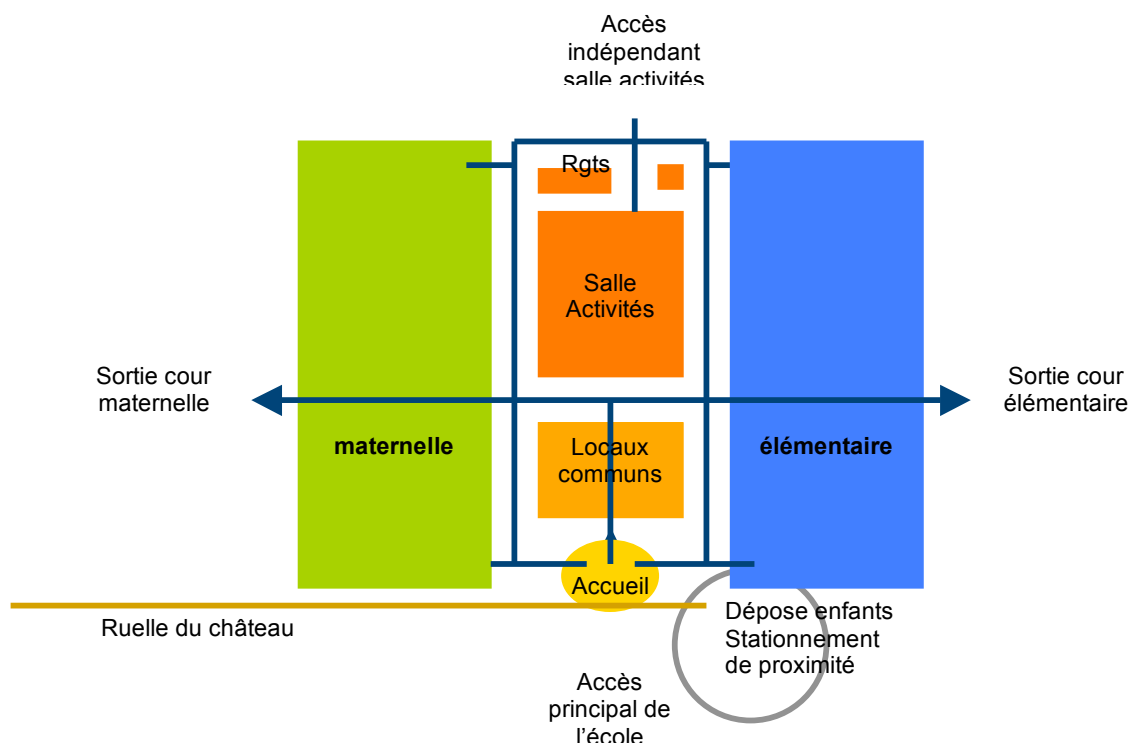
Accès indépendant salle activités

Rgts

Salle Activités

Sortie cour maternelle

Sortie cour élémentaire

maternelle

Locaux communs

élémentaire

Accueil

Ruelle du château

Dépose enfants Stationnement de proximité

Accès principal de l'école